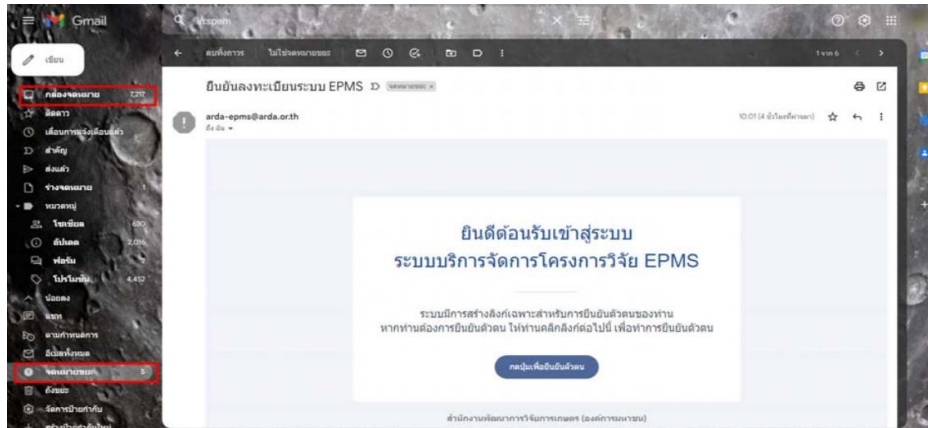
Gmail

เขียน

กล่องจดหมาย 7,251
ติดดาว
เลื่อนการแจ้งเตือนแล้ว
สำคัญ
ส่งแล้ว
ร่างจดหมาย
หมวดหมู่
โซเชียล
อัปเดต
ฟอรัม
โปรโมชัน
น้อยลง
แชท
ตามกำหนดการ
อีเมลทั้งหมด
จดหมายขยะ 5
ถังขยะ
จัดการป้ายกำกับ

ลบทั้งหมด ไม่ใช่จดหมายขยะ

ยืนยันลงทะเบียนระบบ EPMS จดหมายขยะ ×

arda-epms@arda.or.th
ถึง ฉัน

10:01 (4 ชั่วโมงที่ผ่านมา)

1 จาก 6

ยินดีต้อนรับเข้าสู่ระบบ
ระบบบริการจัดการโครงการวิจัย EPMS

ระบบมีการสร้างลิงก์เฉพาะสำหรับการยืนยันตัวตนของท่าน
หากท่านต้องการยืนยันตัวตน ให้ท่านคลิกลิงก์ต่อไปนี้ เพื่อทำการยืนยันตัวตน

กดปุ่มเพื่อยืนยันตัวตน

สำนักงานพัฒนาการวิจัยการเกษตร (องค์การมหาชน)